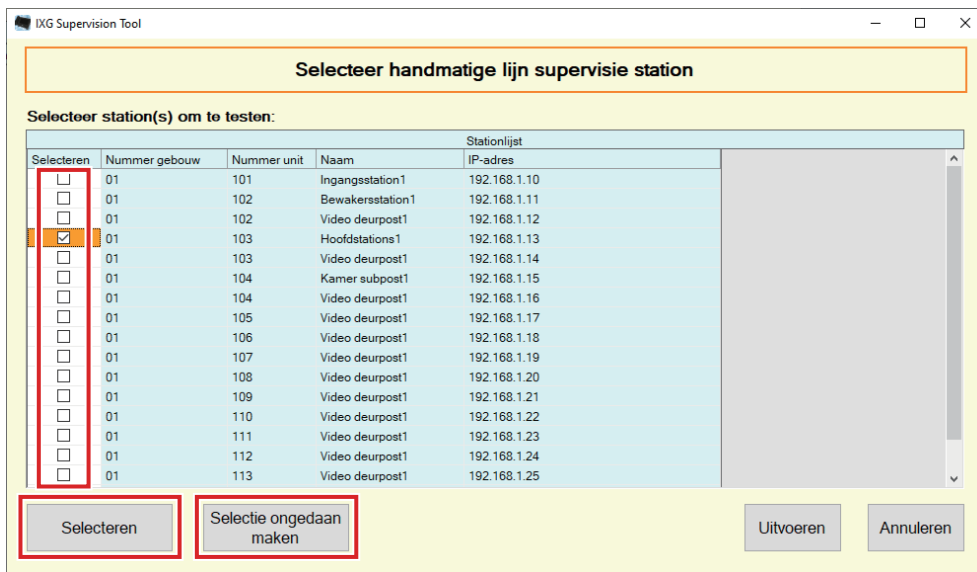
IXG Supervision Tool

Selecteer handmatige lijn supervisie station

Selecteer station(s) om te testen:

Stationlijst

| Selecteren | Nummer gebouw | Nummer unit | Naam | IP-adres |
|---|---|---|---|---|
| ☐ | 01 | 101 | Ingangsstation1 | 192.168.1.10 |
| ☐ | 01 | 102 | Bewakersstation1 | 192.168.1.11 |
| ☐ | 01 | 102 | Video deurpost1 | 192.168.1.12 |
| ☑ | 01 | 103 | Hoofdstations1 | 192.168.1.13 |
| ☐ | 01 | 103 | Video deurpost1 | 192.168.1.14 |
| ☐ | 01 | 104 | Kamer subpost1 | 192.168.1.15 |
| ☐ | 01 | 104 | Video deurpost1 | 192.168.1.16 |
| ☐ | 01 | 105 | Video deurpost1 | 192.168.1.17 |
| ☐ | 01 | 106 | Video deurpost1 | 192.168.1.18 |
| ☐ | 01 | 107 | Video deurpost1 | 192.168.1.19 |
| ☐ | 01 | 108 | Video deurpost1 | 192.168.1.20 |
| ☐ | 01 | 109 | Video deurpost1 | 192.168.1.21 |
| ☐ | 01 | 110 | Video deurpost1 | 192.168.1.22 |
| ☐ | 01 | 111 | Video deurpost1 | 192.168.1.23 |
| ☐ | 01 | 112 | Video deurpost1 | 192.168.1.24 |
| ☐ | 01 | 113 | Video deurpost1 | 192.168.1.25 |

Selecteren

Selectie ongedaan maken

Uitvoeren

Annuleren